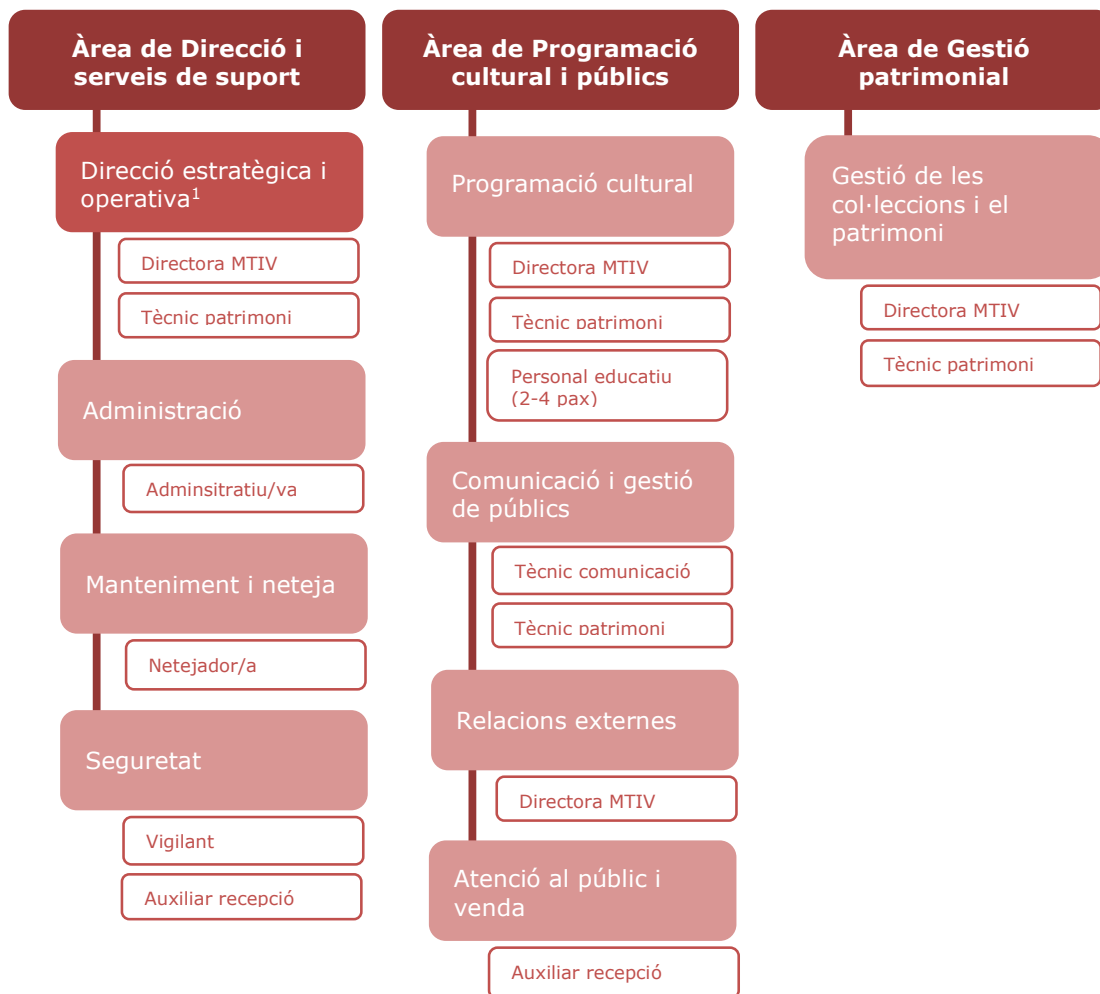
Àrea de Direcció i serveis de suport

Direcció estratègica i operativa$^1$

Directora MTIV

Tècnic patrimoni

Administració

Adminsitratiu/va

Manteniment i neteja

Netejador/a

Seguretat

Vigilant

Auxiliar recepció

Àrea de Programació cultural i públics

Programació cultural

Directora MTIV

Tècnic patrimoni

Personal educatiu (2-4 pax)

Comunicació i gestió de públics

Tècnic comunicació

Tècnic patrimoni

Relacions externes

Directora MTIV

Atenció al públic i venda

Auxiliar recepció

Àrea de Gestió patrimonial

Gestió de les col·leccions i el patrimoni

Directora MTIV

Tècnic patrimoni